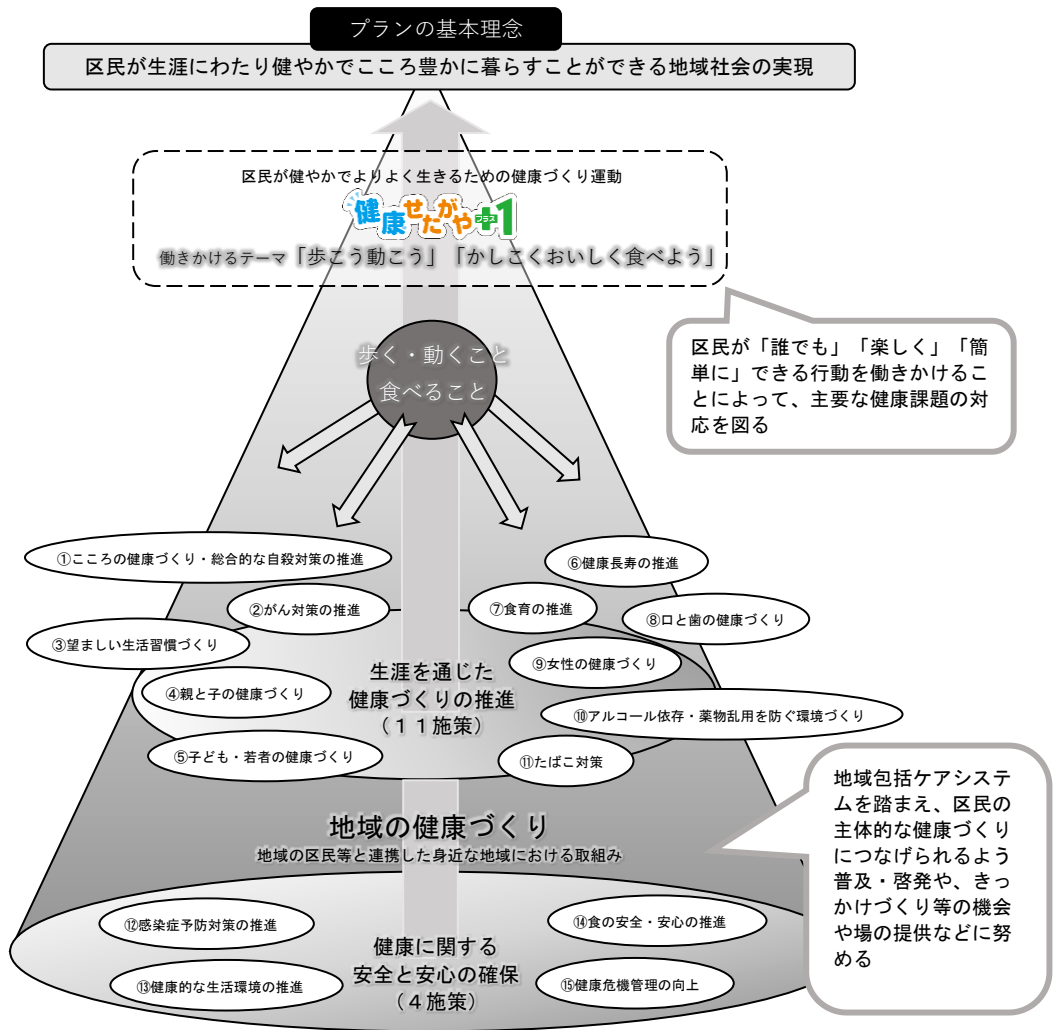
プランの基本理念

区民が生涯にわたり健やかでこころ豊かに暮らすことができる地域社会の実現

区民が健やかでよりよく生きるための健康づくり運動

健康せたがや+1 プラス

働きかけるテーマ「歩こう動こう」「かしこくおいしく食べよう」

区民が「誰でも」「楽しく」「簡単に」できる行動を働きかけることによって、主要な健康課題の対応を図る

歩く・動くこと
食べること

①こころの健康づくり・総合的な自殺対策の推進

⑥健康長寿の推進

②がん対策の推進

⑦食育の推進

⑧口と歯の健康づくり

③望ましい生活習慣づくり

⑨女性の健康づくり

生涯を通じた
健康づくりの推進
（１１施策）

④親と子の健康づくり

⑩アルコール依存・薬物乱用を防ぐ環境づくり

⑤子ども・若者の健康づくり

⑪たばこ対策

地域包括ケアシステムを踏まえ、区民の主体的な健康づくりにつなげられるよう普及・啓発や、きっかけづくり等の機会や場の提供などに努める

地域の健康づくり
地域の区民等と連携した身近な地域における取組み

⑫感染症予防対策の推進

⑭食の安全・安心の推進

健康に関する
安全と安心の確保
（４施策）

⑬健康的な生活環境の推進

⑮健康危機管理の向上